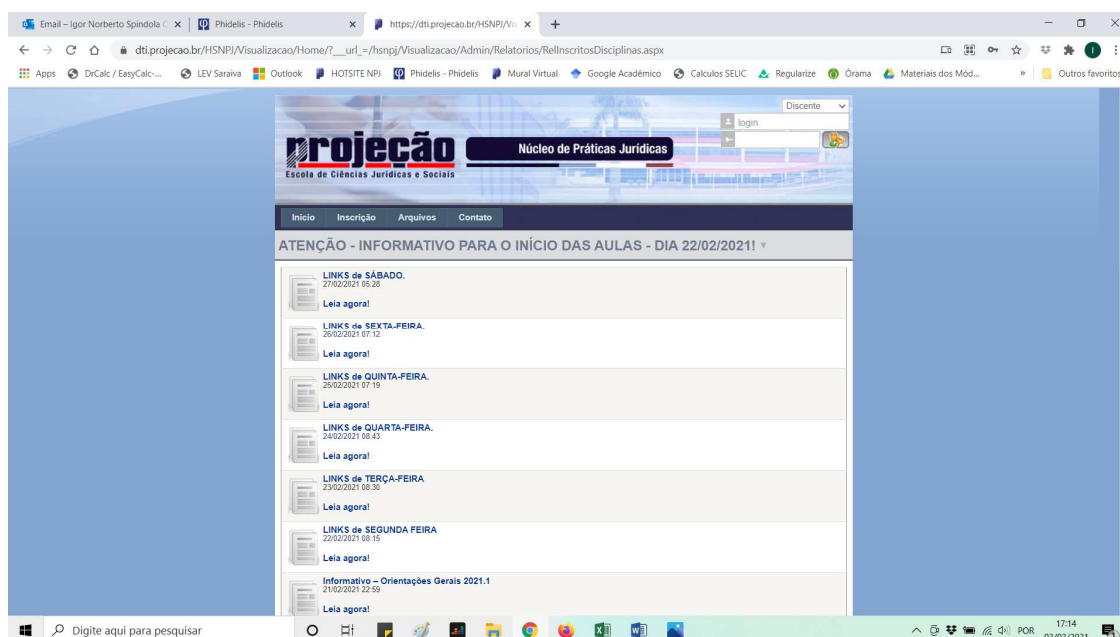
Email – Igor Norberto Spindola C × | Phidelis - Phidelis × | https://dti.projecao.br/HSNPJ/Vi × +

dti.projecao.br/HSNPJ/Visualizacao/Home/?__url_=/hsnpj/Visualizacao/Admin/Relatorios/RelInscritosDisciplinas.aspx

Apps DrCalc / EasyCalc-... LEV Saraiva Outlook HOTSITE NPJ Phidelis - Phidelis Mural Virtual Google Acadêmico Calculos SELIC Regularize Órama Materiais dos Mód... » Outros favoritos

Discente

login

projeção

Escola de Ciências Jurídicas e Sociais

Núcleo de Práticas Jurídicas

Início Inscrição Arquivos Contato

ATENÇÃO - INFORMATIVO PARA O INÍCIO DAS AULAS - DIA 22/02/2021!

LINKS de SÁBADO.
27/02/2021 05:28
Leia agora!

LINKS de SEXTA-FEIRA.
26/02/2021 07:12
Leia agora!

LINKS de QUINTA-FEIRA.
25/02/2021 07:19
Leia agora!

LINKS de QUARTA-FEIRA.
24/02/2021 08:43
Leia agora!

LINKS de TERÇA-FEIRA
23/02/2021 08:30
Leia agora!

LINKS de SEGUNDA FEIRA
22/02/2021 08:15
Leia agora!

Informativo – Orientações Gerais 2021.1
21/02/2021 22:59
Leia agora!

Digite aqui para pesquisar

POR 17:14 03/03/2021